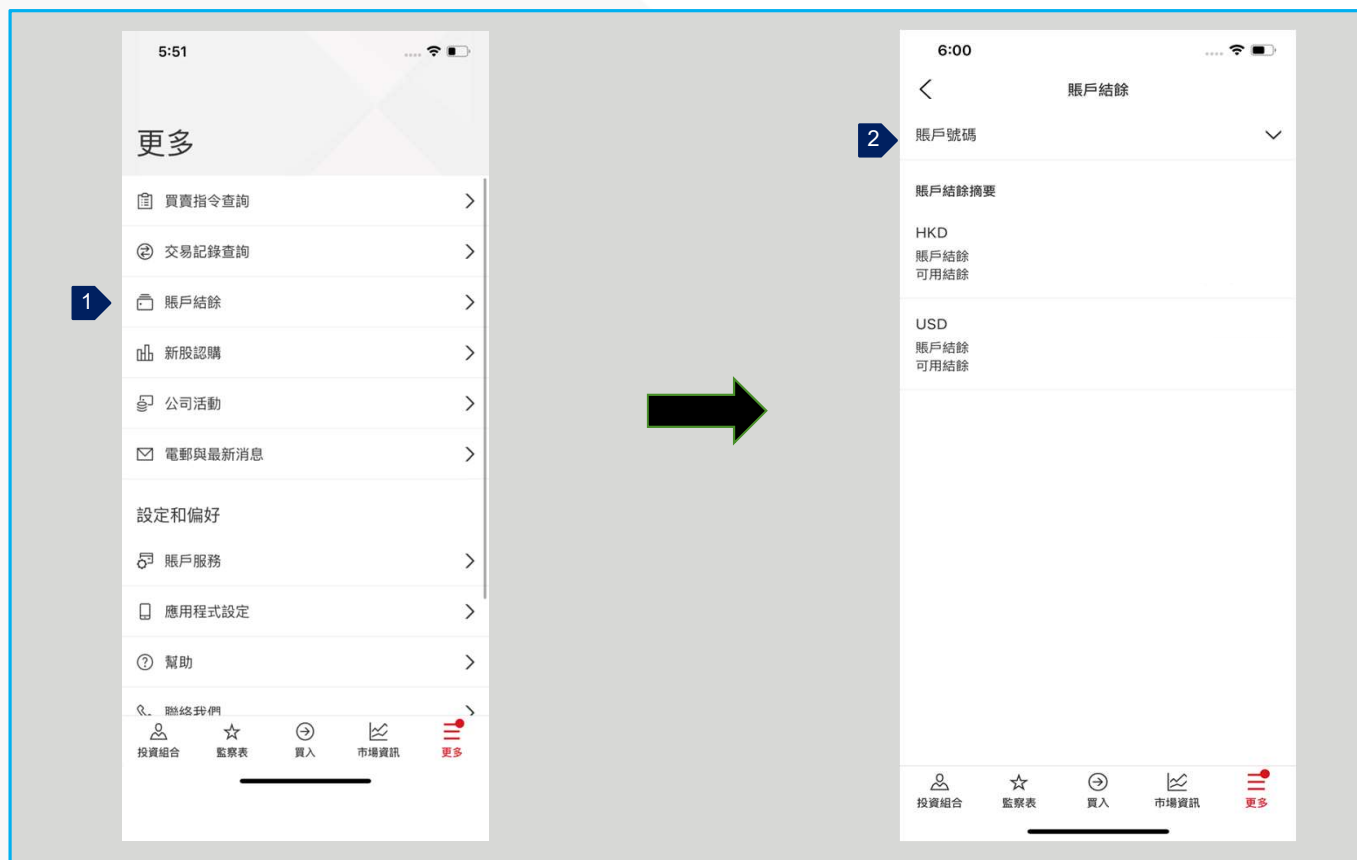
5:51

更多

買賣指令查詢

交易記錄查詢

1

賬戶結餘

新股認購

公司活動

電郵與最新消息

設定和偏好

賬戶服務

應用程式設定

幫助

聯絡我們

投資組合 監察表 買入 市場資訊 更多

6:00

賬戶結餘

2

賬戶號碼

賬戶結餘摘要

HKD
賬戶結餘
可用結餘

USD
賬戶結餘
可用結餘

投資組合 監察表 買入 市場資訊 更多